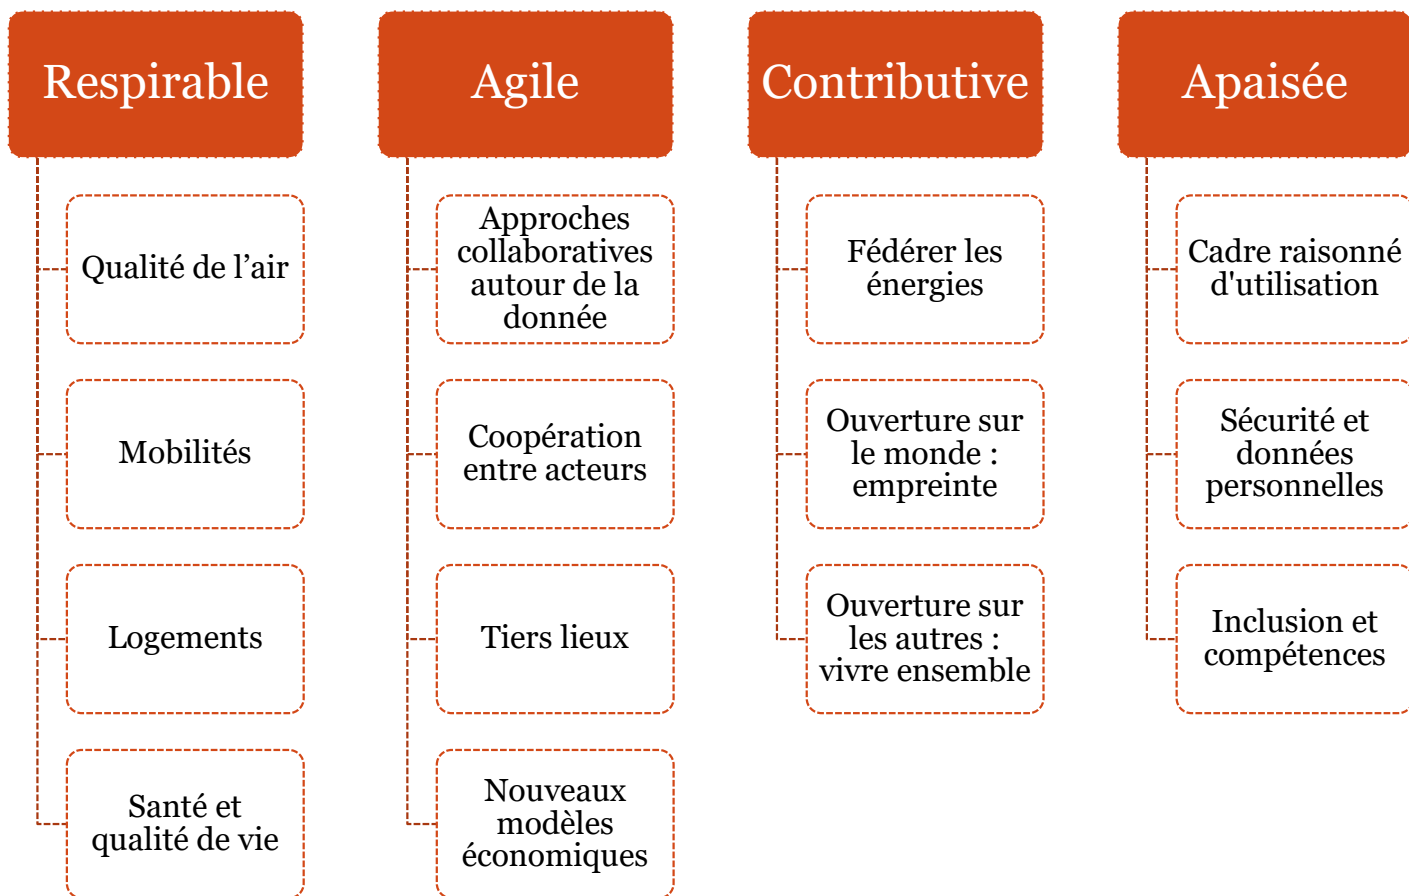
Respirable

Qualité de l’air

Mobilités

Logements

Santé et qualité de vie

Agile

Approches collaboratives autour de la donnée

Coopération entre acteurs

Tiers lieux

Nouveaux modèles économiques

Contributive

Fédérer les énergies

Ouverture sur le monde : empreinte

Ouverture sur les autres : vivre ensemble

Apaisée

Cadre raisonné d'utilisation

Sécurité et données personnelles

Inclusion et compétences